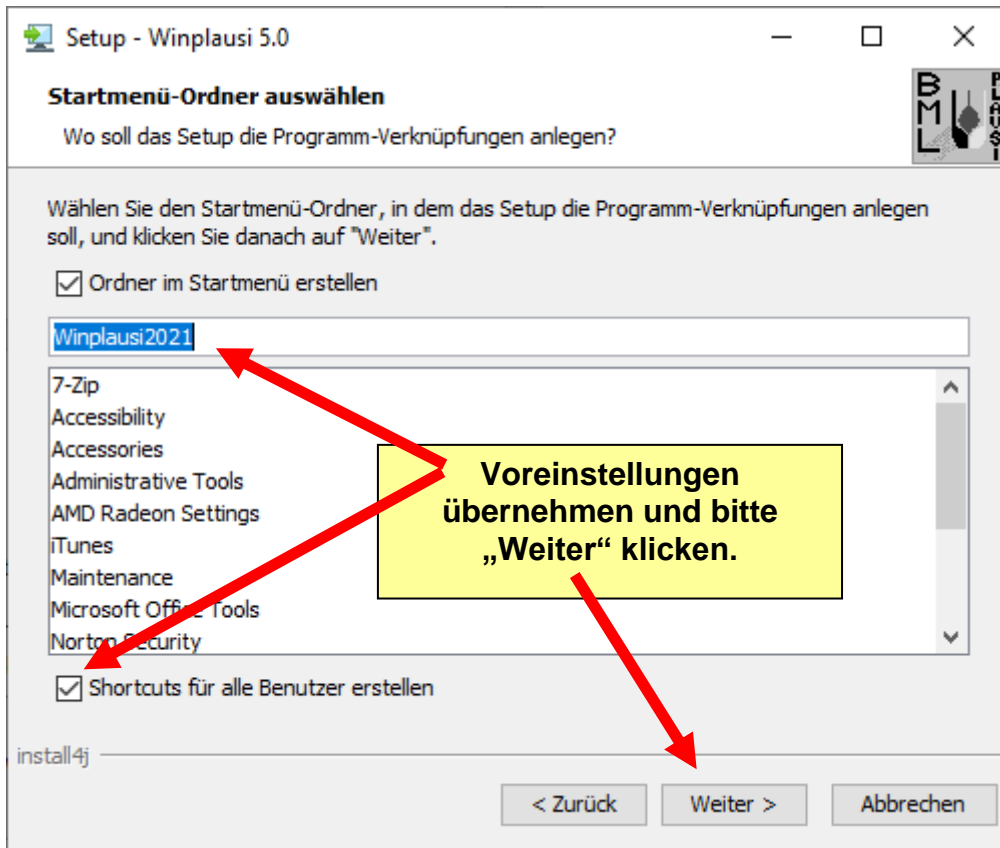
Setup - Winplausi 5.0

Startmenü-Ordner auswählen

Wo soll das Setup die Programm-Verknüpfungen anlegen?

BML PLAUSI

Wählen Sie den Startmenü-Ordner, in dem das Setup die Programm-Verknüpfungen anlegen soll, und klicken Sie danach auf "Weiter".

Ordner im Startmenü erstellen

Winplausi2021

7-Zip
Accessibility
Accessories
Administrative Tools
AMD Radeon Settings
iTunes
Maintenance
Microsoft Office Tools
Norton Security

Voreinstellungen übernehmen und bitte „Weiter“ klicken.

Shortcuts für alle Benutzer erstellen

install4j

< Zurück

Weiter >

Abbrechen